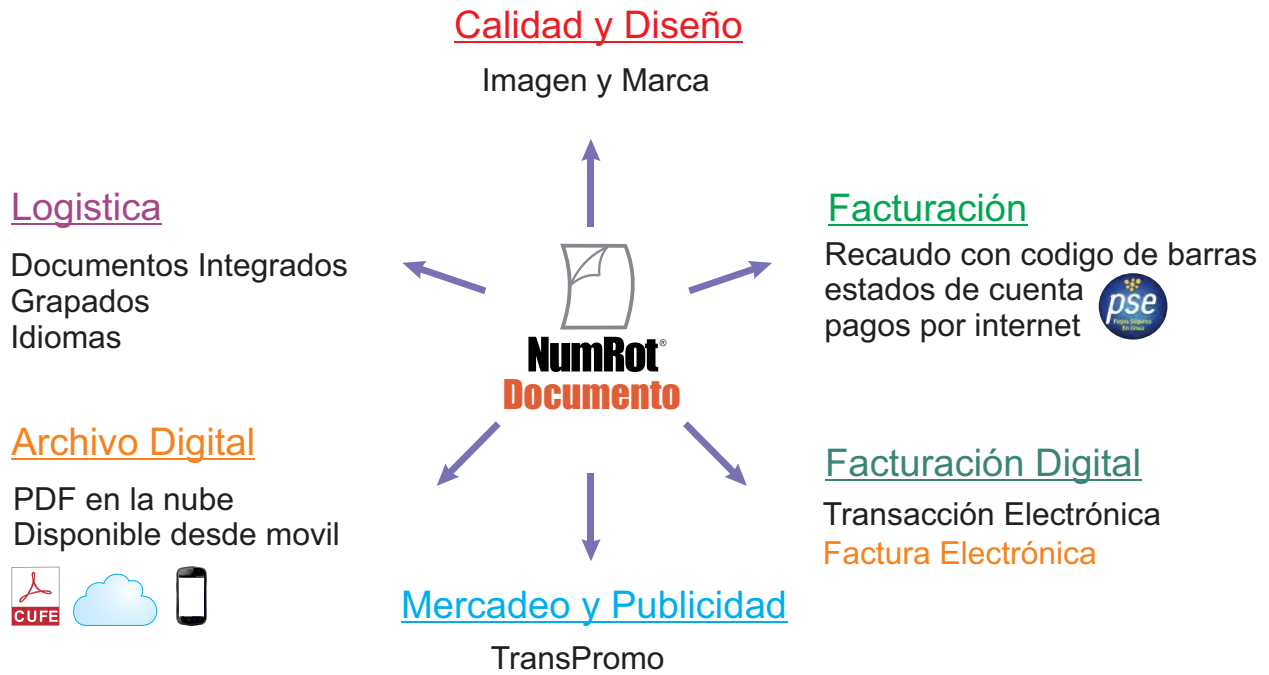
Calidad y Diseño

Imagen y Marca

Logistica

Documentos Integrados
Grapados
Idiomas

Facturación

Recaudo con codigo de barras
estados de cuenta
pagos por internet

pse
Pagos Seguros En Línea

NumRot®
Documento

Archivo Digital

PDF en la nube
Disponible desde movil

CUFE

Facturación Digital

Transacción Electrónica
Factura Electrónica

Mercadeo y Publicidad

TransPromo